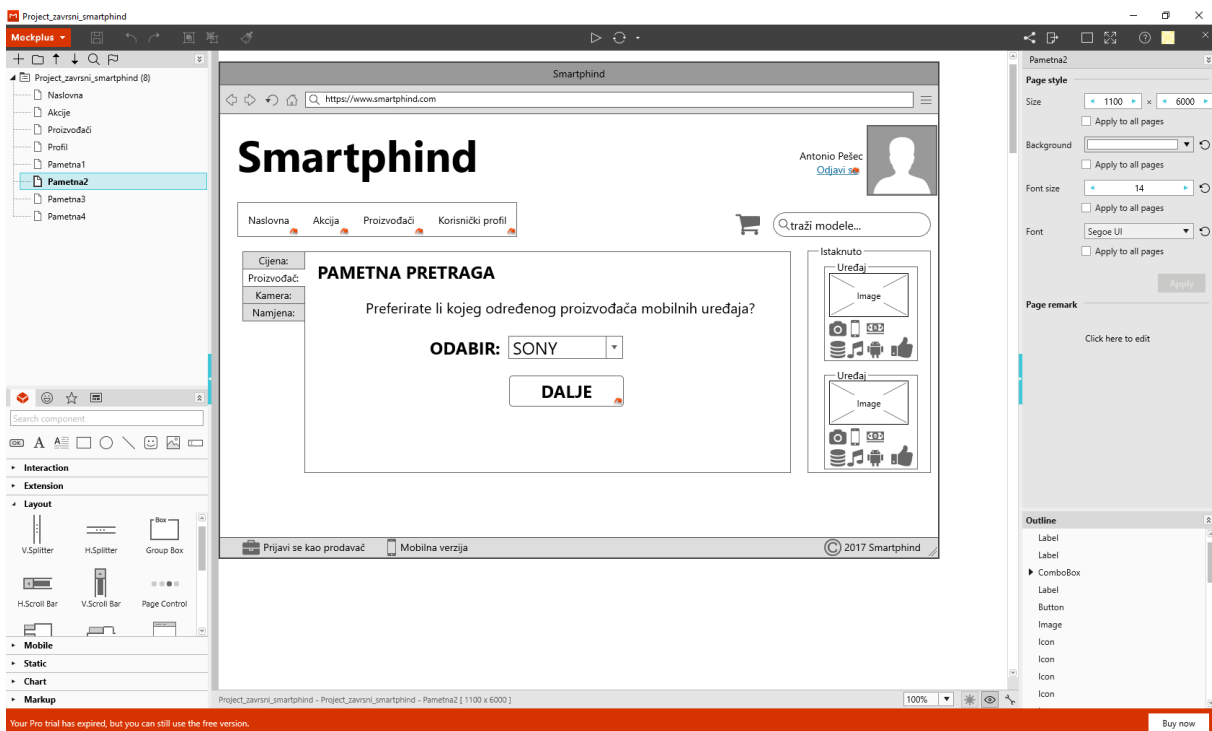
Project_zavrsni_smartphind

Mockplus

Project_zavrsni_smartphind (8)
Naslovna
Akcije
Proizvođači
Profil
Pametna1
Pametna2
Pametna3
Pametna4

Search component

Interaction
Extension
Layout
V.Splitter
H.Splitter
Box
Group Box
H.Scroll Bar
V.Scroll Bar
Page Control
Mobile
Static
Chart
Markup

Smartphind
https://www.smartphind.com

Smartphind

Antonio Pešec
Odjavi se

Naslovna
Akcija
Proizvođači
Korisnički profil

traži modele...

Cijena:
Proizvođač:
Kamera:
Namjena:

PAMETNA PRETRAGA

Preferirate li kojeg određenog proizvođača mobilnih uređaja?

ODABIR: SONY

DALJE

Istaknuto
Uređaj
Image
Uređaj
Image

Prijavi se kao prodavač
Mobilna verzija
© 2017 Smartphind

Project_zavrsni_smartphind - Project_zavrsni_smartphind - Pametna2 [ 1100 x 6000 ]
100%

Pametna2
Page style
Size
1100
×
6000
Apply to all pages
Background
Apply to all pages
Font size
14
Apply to all pages
Font
Segoe UI
Apply to all pages
Apply
Page remark
Click here to edit

Outline
Label
Label
ComboBox
Label
Button
Image
Icon
Icon
Icon
Icon

Your Pro trial has expired, but you can still use the free version.
Buy now